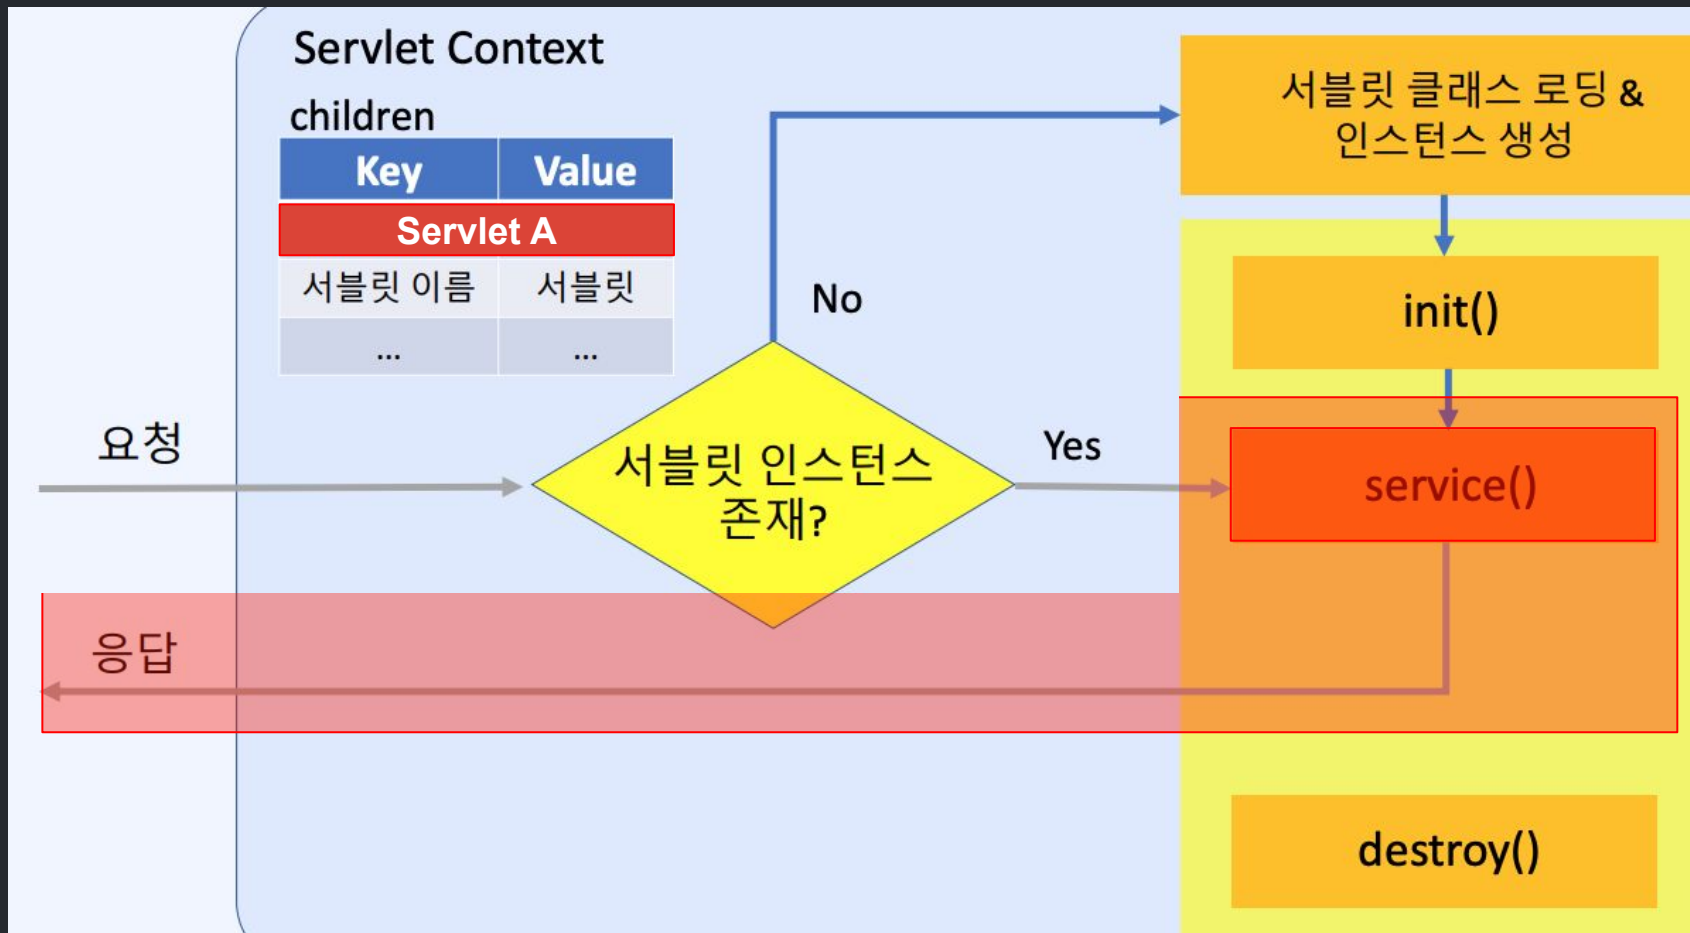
Servlet Context

children

| Key | Value |
|---|---|
| Servlet A | |
| 서블릿 이름 | 서블릿 |
| ... | ... |

요청

서블릿 인스턴스 존재?

No

Yes

서블릿 클래스 로딩 & 인스턴스 생성

init()

service()

응답

destroy()